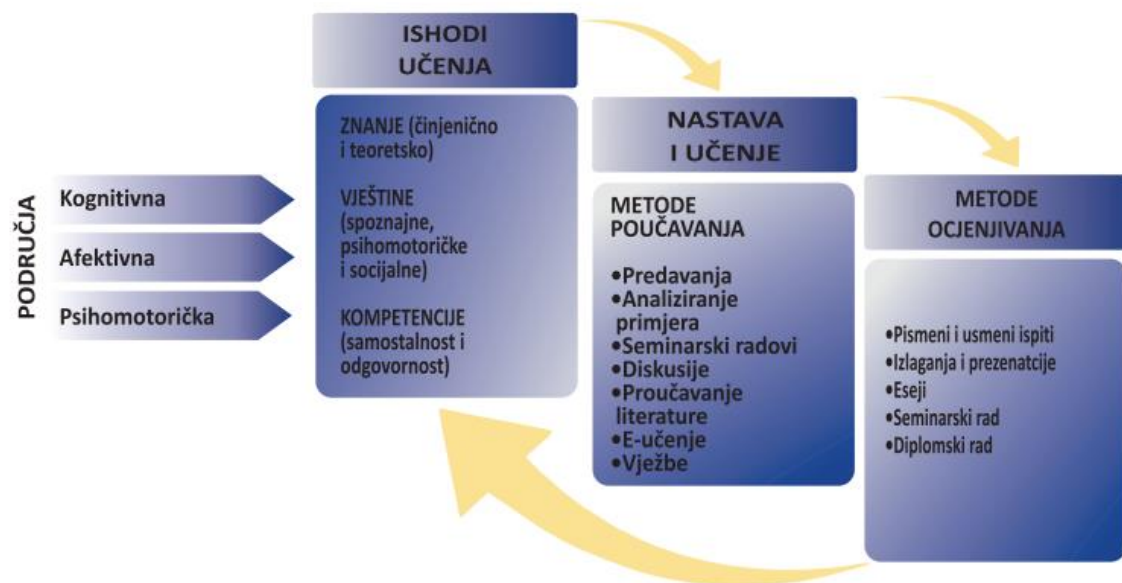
PODRUČJA

Kognitivna

Afektivna

Psihomotorička

ISHODI UČENJA

ZNANJE (činjenično i teoretsko)

VJEŠTINE (spoznajne, psihomotoričke i socijalne)

KOMPETENCIJE (samostalnost i odgovornost)

NASTAVA I UČENJE

METODE POUČAVANJA

•Predavanja
•Analiziranje primjera
•Seminarski radovi
•Diskusije
•Proučavanje literature
•E-učenje
•Vježbe

METODE OCJENJIVANJA

•Pismeni i usmeni ispiti
•Izlaganja i prezenatcije
•Eseji
•Seminarski rad
•Diplomski rad